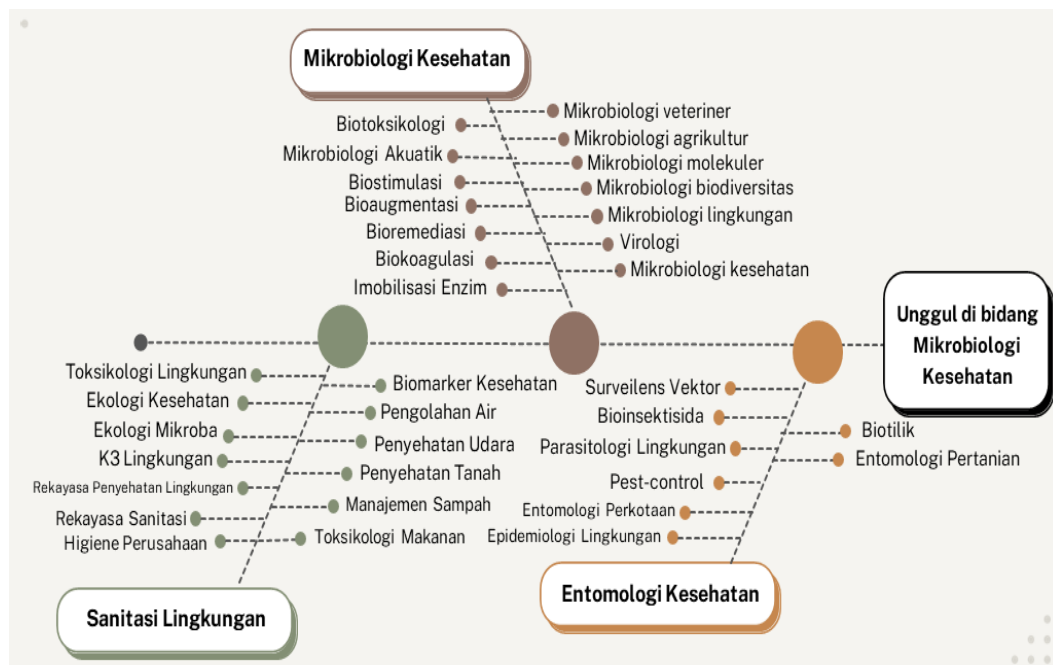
Mikrobiologi Kesehatan

Biotoksikologi
Mikrobiologi Akuatik
Biostimulasi
Bioaugmentasi
Bioremediasi
Biokoagulasi
Imobilisasi Enzim

Mikrobiologi veteriner
Mikrobiologi agrikultur
Mikrobiologi molekuler
Mikrobiologi biodiversitas
Mikrobiologi lingkungan
Virologi
Mikrobiologi kesehatan

Unggul di bidang Mikrobiologi Kesehatan

Toksikologi Lingkungan
Ekologi Kesehatan
Ekologi Mikroba
K3 Lingkungan
Rekayasa Penyehatan Lingkungan
Rekayasa Sanitasi
Higiene Perusahaan

Biomarker Kesehatan
Pengolahan Air
Penyehatan Udara
Penyehatan Tanah
Manajemen Sampah
Toksikologi Makanan

Sanitasi Lingkungan

Surveilens Vektor
Bioinsektisida
Parasitologi Lingkungan
Pest-control
Entomologi Perkotaan
Epidemiologi Lingkungan

Biotilik
Entomologi Pertanian

Entomologi Kesehatan